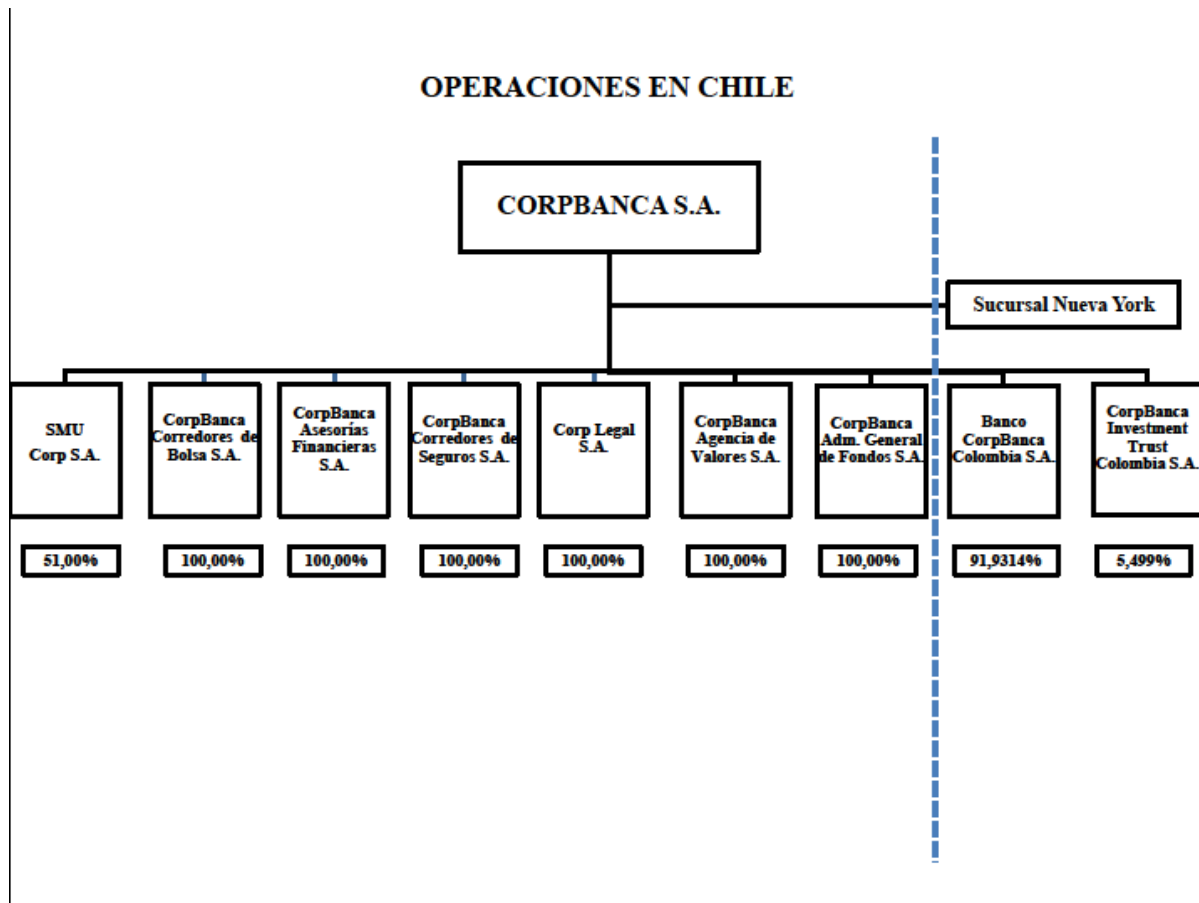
OPERACIONES EN CHILE

CORPBANCA S.A.

Sucursal Nueva York

SMU Corp S.A.

CorpBanca Corredores de Bolsa S.A.

CorpBanca Asesorías Financieras S.A.

CorpBanca Corredores de Seguros S.A.

Corp Legal S.A.

CorpBanca Agencia de Valores S.A.

CorpBanca Adm. General de Fondos S.A.

Banco CorpBanca Colombia S.A.

CorpBanca Investment Trust Colombia S.A.

51,00%

100,00%

100,00%

100,00%

100,00%

100,00%

100,00%

91,9314%

5,499%